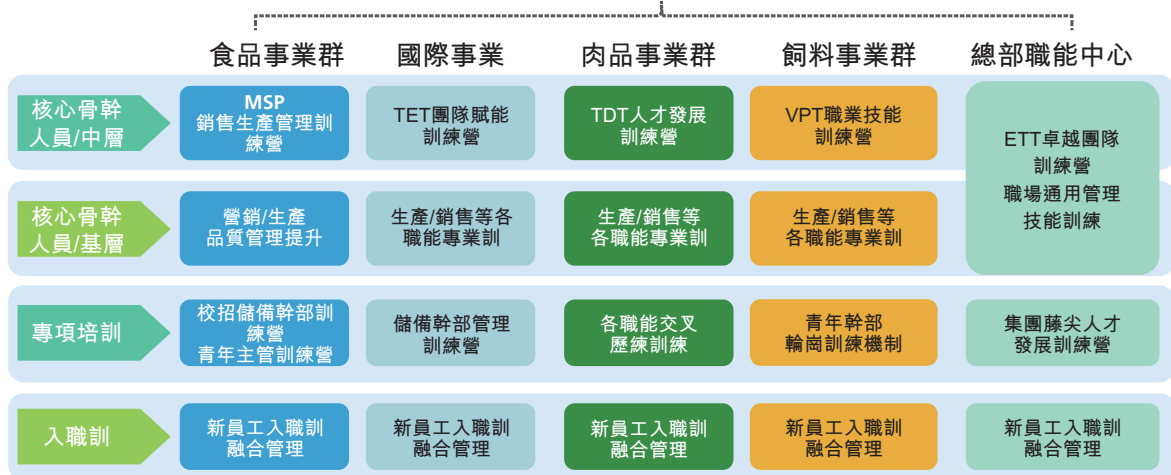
| | 食品事業群 | 國際事業 | 肉品事業群 | 飼料事業群 | 總部職能中心 |
|---|---|---|---|---|---|
| 核心骨幹人員/中層 | MSP 銷售生產管理訓練營 | TET團隊賦能訓練營 | TDT人才發展訓練營 | VPT職業技能訓練營 | ETT卓越團隊訓練營 職場通用管理技能訓練 |
| 核心骨幹人員/基層 | 營銷/生產品質管理提升 | 生產/銷售等各職能專業訓 | 生產/銷售等各職能專業訓 | 生產/銷售等各職能專業訓 | |
| 專項培訓 | 校招儲備幹部訓練營 青年主管訓練營 | 儲備幹部管理訓練營 | 各職能交叉歷練訓練 | 青年幹部輪崗訓練機制 | 集團藤尖人才發展訓練營 |
| 入職訓 | 新員工入職訓融合管理 | 新員工入職訓融合管理 | 新員工入職訓融合管理 | 新員工入職訓融合管理 | 新員工入職訓融合管理 |